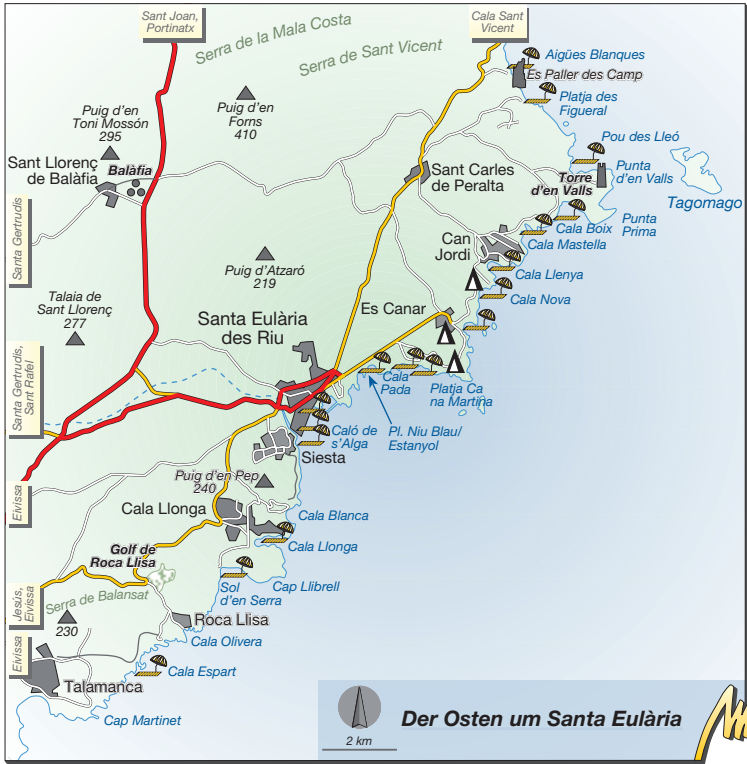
Sant Joan, Portinatx

Cala Sant Vicent

Serra de la Mala Costa

Serra de Sant Vicent

Aigües Blanques

Es Paller des Camp

Platja des Figueral

Puig d'en Toni Mossón 295

Puig d'en Forns 410

Pou des Lleó

Punta d'en Valls

Sant Llorenç de Balàfia

Balàfia

Sant Carles de Peralta

Torre d'en Valls

Tagomago

Santa Gertrudis

Cala Boix

Punta Prima

Can Jordi

Cala Mastella

Puig d'Atzaró 219

Cala Llenya

Talaia de Sant Llorenç 277

Es Canar

Cala Nova

Santa Eulària des Riu

Santa Gertrudis, Sant Rafel

Cala Pada

Platja Ca na Martina

Caló de s'Alga

Pl. Niu Blau/ Estanyol

Siesta

Eivissa

Puig d'en Pep 240

Cala Llonga

Cala Blanca

Cala Llonga

Golf de Roca Llisa

Sol d'en Serra

Cap Llibrell

Jesús, Eivissa

Serra de Balansat

230

Roca Llisa

Cala Olivera

Eivissa

Cala Espart

Talamanca

Cap Martinet

Der Osten um Santa Eulària

2 km